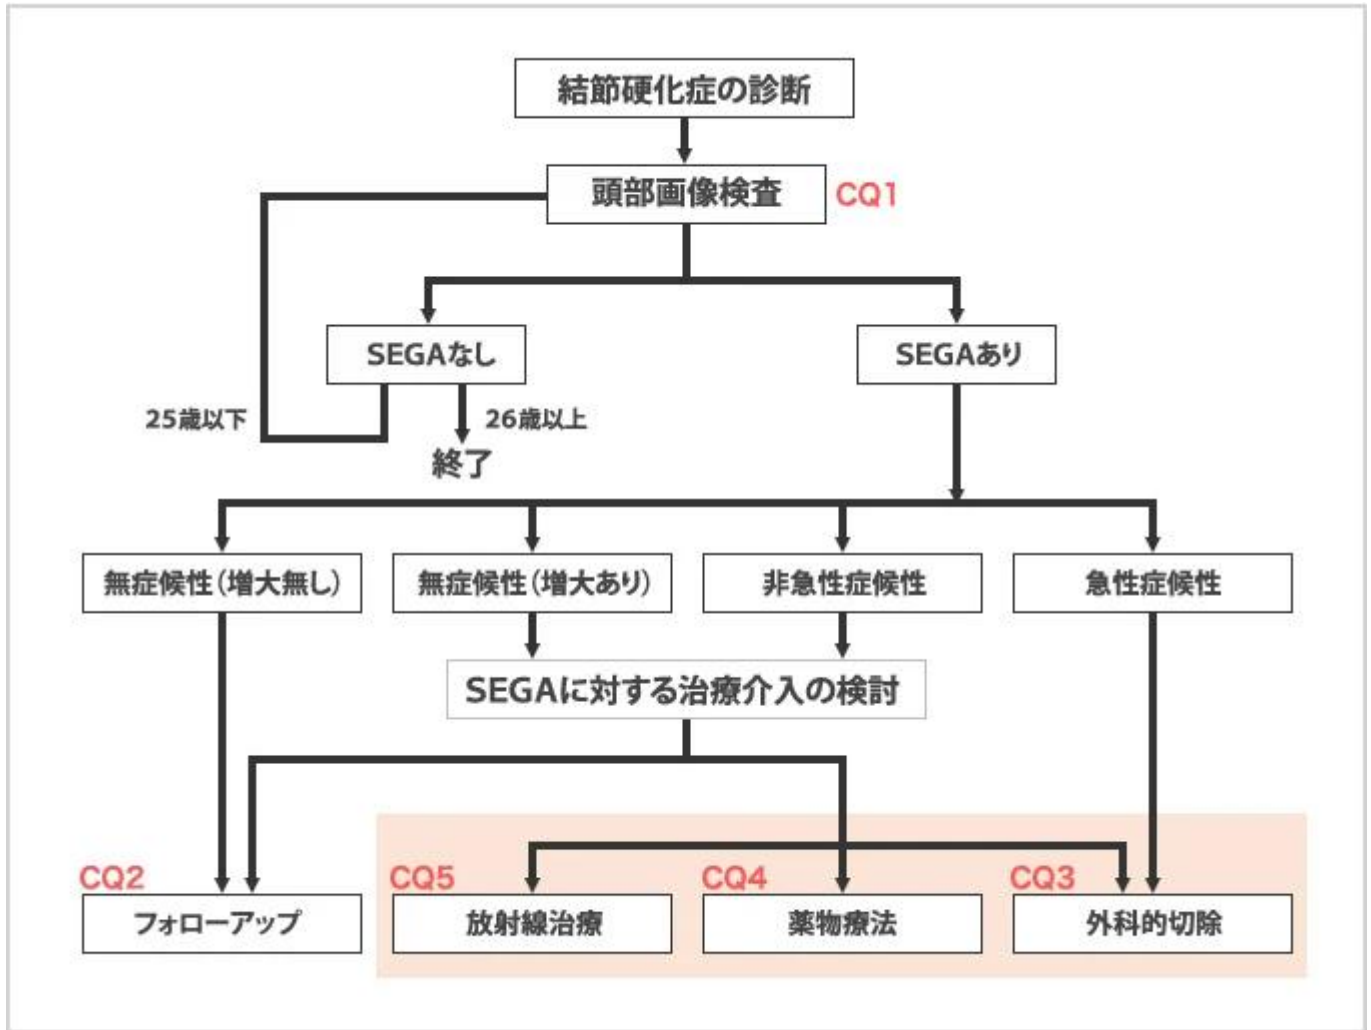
結節硬化症の診断

頭部画像検査 CQ1

SEGAなし

SEGAあり

25歳以下

26歳以上

終了

無症候性(増大無し)

無症候性(増大あり)

非急性症候性

急性症候性

SEGAに対する治療介入の検討

CQ2

フォローアップ

CQ5

放射線治療

CQ4

薬物療法

CQ3

外科的切除